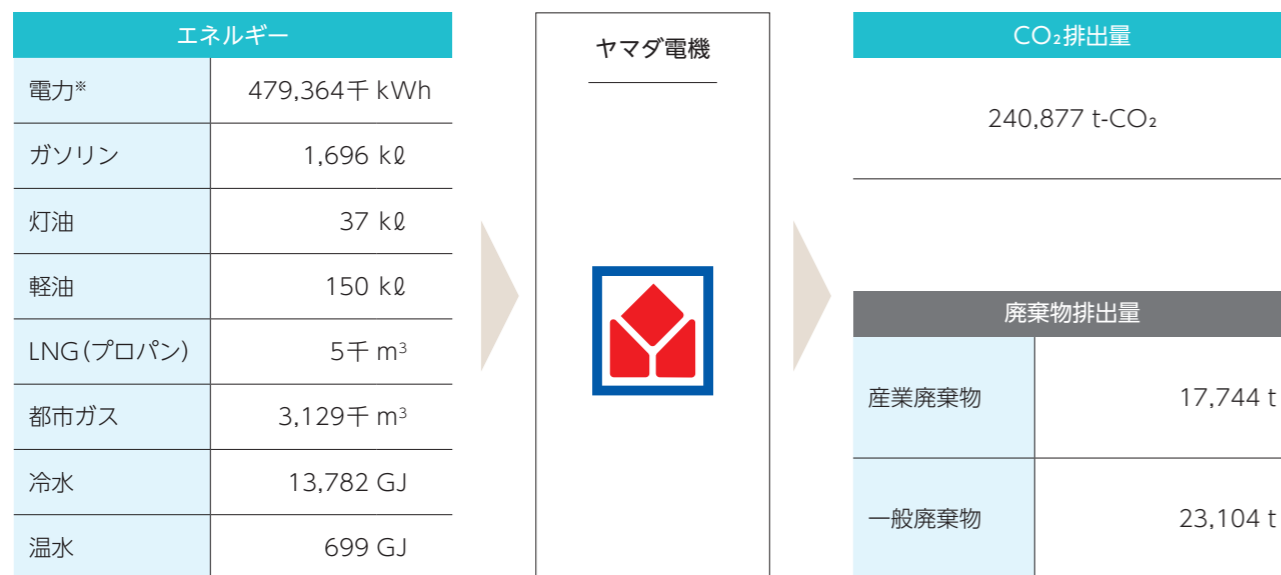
| エネルギー | |
|---|---|
| 電力※ | 479,364千 kWh |
| ガソリン | 1,696 kℓ |
| 灯油 | 37 kℓ |
| 軽油 | 150 kℓ |
| LNG(プロパン) | 5千 $m^3$ |
| 都市ガス | 3,129千 $m^3$ |
| 冷水 | 13,782 GJ |
| 温水 | 699 GJ |

ヤマダ電機

| $CO_2$排出量 |
|---|
| 240,877 t-$CO_2$ |

| 廃棄物排出量 | |
|---|---|
| 産業廃棄物 | 17,744 t |
| 一般廃棄物 | 23,104 t |